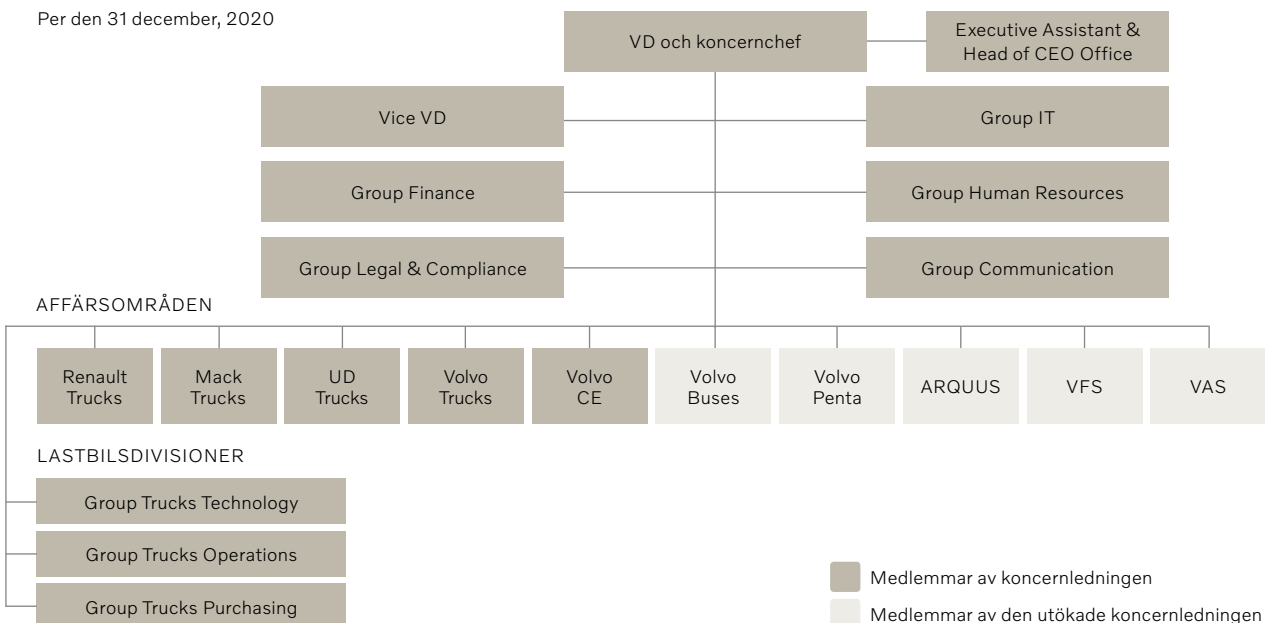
Per den 31 december, 2020

VD och koncernchef

Executive Assistant & Head of CEO Office

Vice VD

Group IT

Group Finance

Group Human Resources

Group Legal & Compliance

Group Communication

AFFÄRSOMRÅDEN

Renault Trucks

Mack Trucks

UD Trucks

Volvo Trucks

Volvo CE

Volvo Buses

Volvo Penta

ARQUUS

VFS

VAS

LASTBILSDIVISIONER

Group Trucks Technology

Group Trucks Operations

Group Trucks Purchasing

Medlemmar av koncernledningen

Medlemmar av den utökade koncernledningen